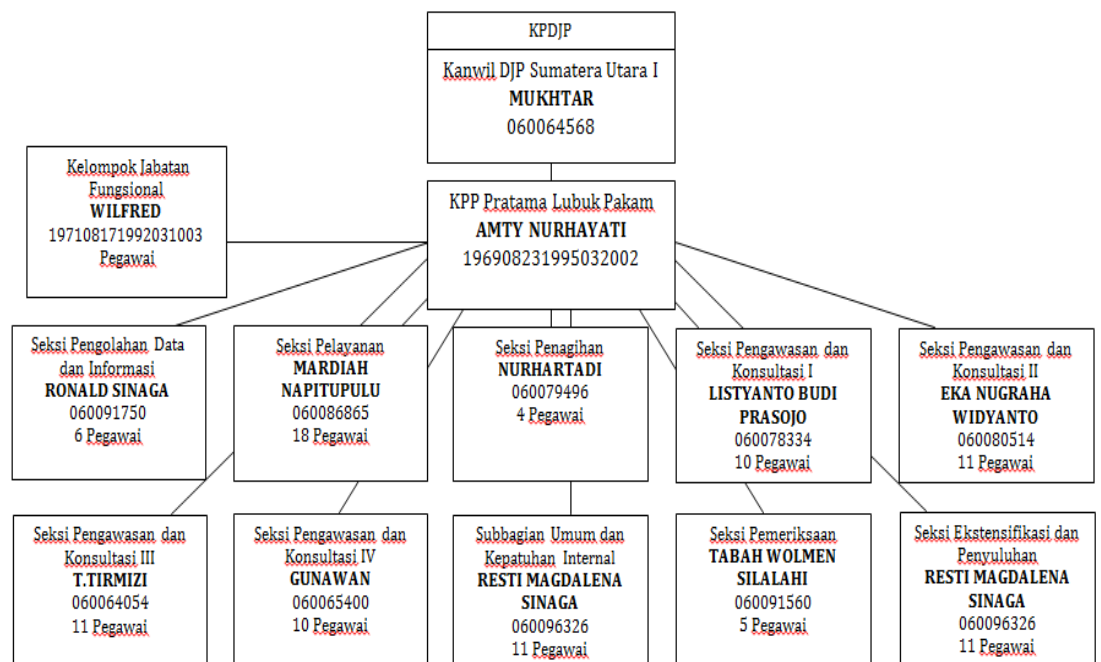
KPDJP

Kanwil DJP Sumatera Utara I
MUKHTAR
060064568

Kelompok Jabatan Fungsional
WILFRED
197108171992031003
Pegawai

KPP Pratama Lubuk Pakam
AMTY NURHAYATI
196908231995032002

Seksi Pengolahan Data dan Informasi
RONALD SINAGA
060091750
6 Pegawai

Seksi Pelayanan
MARDIAH NAPITUPULU
060086865
18 Pegawai

Seksi Penagihan
NURHARTADI
060079496
4 Pegawai

Seksi Pengawasan dan Konsultasi I
LISTYANTO BUDI PRASOJO
060078334
10 Pegawai

Seksi Pengawasan dan Konsultasi II
EKA NUGRAHA WIDYANTO
060080514
11 Pegawai

Seksi Pengawasan dan Konsultasi III
T.TIRMIZI
060064054
11 Pegawai

Seksi Pengawasan dan Konsultasi IV
GUNAWAN
060065400
10 Pegawai

Subbagian Umum dan Kepatuhan Internal
RESTI MAGDALENA SINAGA
060096326
11 Pegawai

Seksi Pemeriksaan
TABAH WOLMEN SILALAHI
060091560
5 Pegawai

Seksi Ekstensifikasi dan Penyuluhan
RESTI MAGDALENA SINAGA
060096326
11 Pegawai